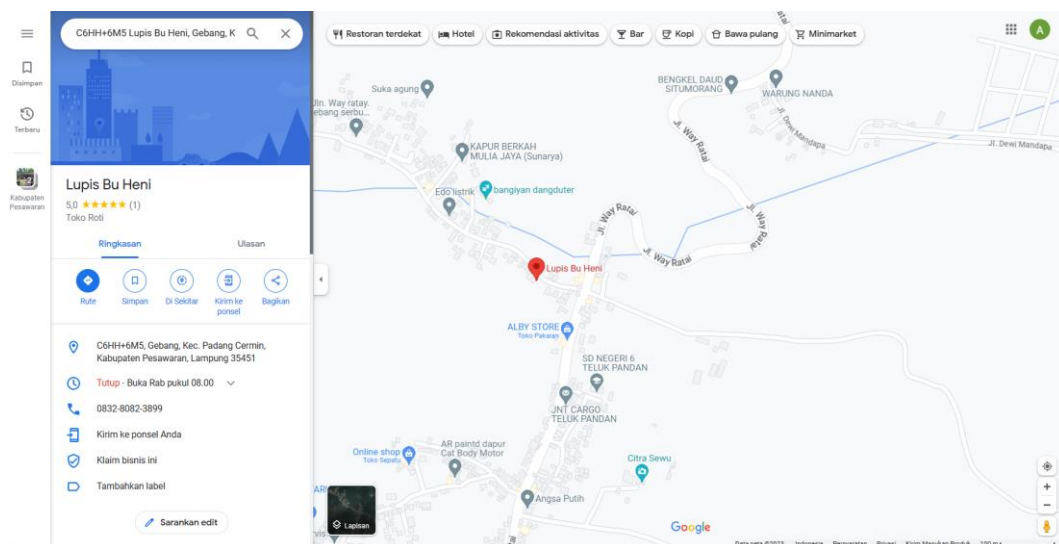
C6HH+6M5 Lupis Bu Heni, Gebang, K

Disimpan

Terbaru

Kabupaten Pesawaran

Lupis Bu Heni
5,0 ★★★★★ (1)
Toko Roti

Ringkasan
Ulasan

Rute
Simpan
Di Sekitar
Kirim ke ponsel
Bagikan

C6HH+6M5, Gebang, Kec. Padang Cermin, Kabupaten Pesawaran, Lampung 35451

Tutup · Buka Rab pukul 08.00

0832-8082-3899

Kirim ke ponsel Anda

Klaim bisnis ini

Tambahkan label

Sarankan edit

Restoran terdekat
Hotel
Rekomendasi aktivitas
Bar
Kopi
Bawa pulang
Minimarket

A

Suka agung
Jln. Way ratay. Gebang serbu...
BENGKEL DAUD SITUMORANG
WARUNG NANDA
Jl. Dewi Mandapa
Jl. Dewi Mandapa
Jl. Way Ratai
KAPUR BERKAH MULIA JAYA (Sunarya)
Edo listrik
bangiyan dangduter
Jl. Way Ratai
Jl. Way Ratai
Jl. Way Ratai
Lupis Bu Heni
ALBY STORE
Toko Pakaian
SD NEGERI 6 TELUK PANDAN
JNT CARGO TELUK PANDAN
AR paintd dapur Cat Body Motor
Online shop
Toko Sepatu
Citra Sewu
Angsa Putih
Lapisan
Google
Data peta ©2023 Indonesia Persyaratan Privasi Kirim Masukan Produk 100 m